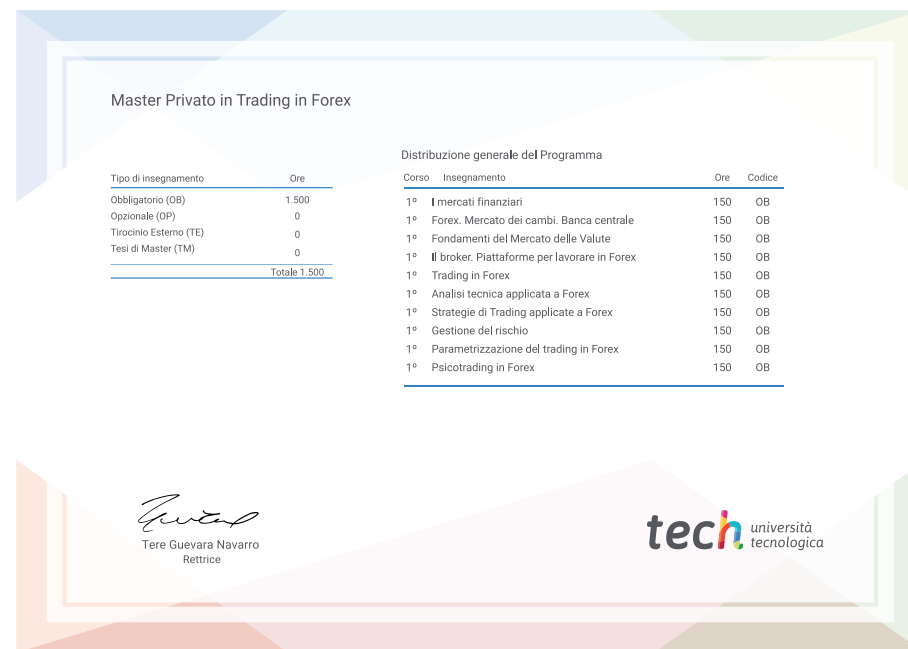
Master Privato in Trading in Forex

| Tipo di insegnamento | Ore |
|---|---|
| Obbligatorio (OB) | 1.500 |
| Opzionale (OP) | 0 |
| Tirocinio Esterno (TE) | 0 |
| Tesi di Master (TM) | 0 |
| | Totale 1.500 |

Distribuzione generale del Programma

| Corso | Insegnamento | Ore | Codice |
|---|---|---|---|
| 1º | I mercati finanziari | 150 | OB |
| 1º | Forex. Mercato dei cambi. Banca centrale | 150 | OB |
| 1º | Fondamenti del Mercato delle Valute | 150 | OB |
| 1º | Il broker. Piattaforme per lavorare in Forex | 150 | OB |
| 1º | Trading in Forex | 150 | OB |
| 1º | Analisi tecnica applicata a Forex | 150 | OB |
| 1º | Strategie di Trading applicate a Forex | 150 | OB |
| 1º | Gestione del rischio | 150 | OB |
| 1º | Parametrizzazione del trading in Forex | 150 | OB |
| 1º | Psicotrading in Forex | 150 | OB |

Tere Guevara Navarro
Rettrice

tech università tecnologica